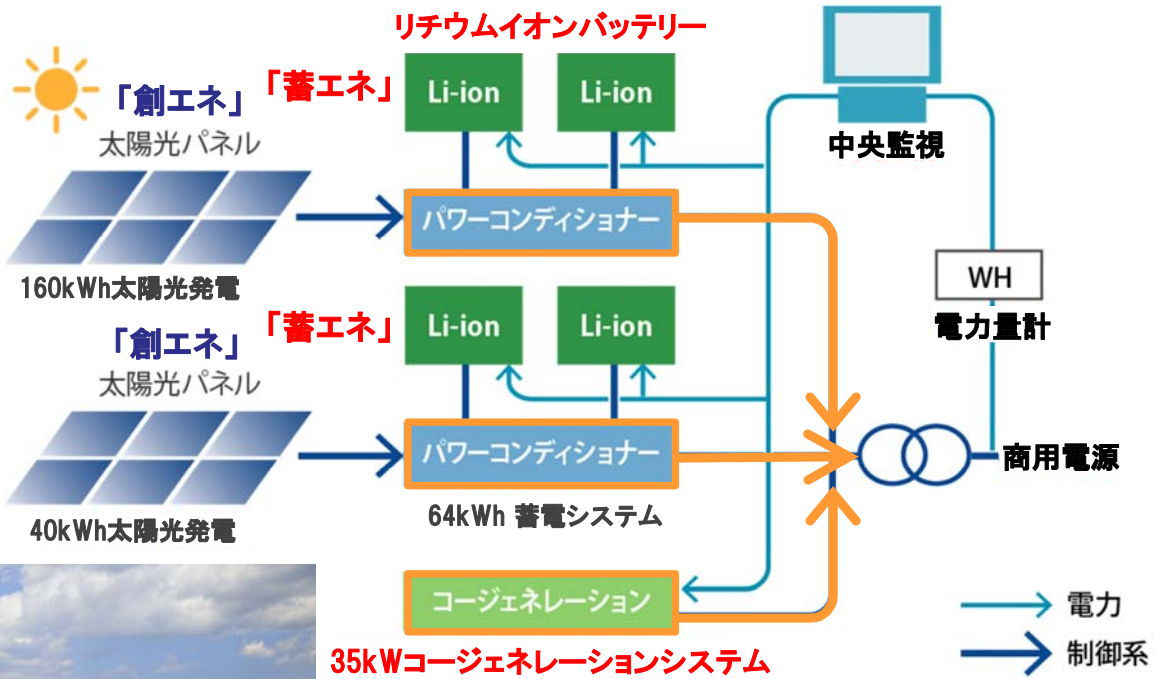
リチウムイオンバッテリー

「創エネ」
太陽光パネル

「蓄エネ」

Li-ion

Li-ion

中央監視

パワーコンディショナー

160kWh太陽光発電

WH

電力量計

「創エネ」
太陽光パネル

「蓄エネ」

Li-ion

Li-ion

パワーコンディショナー

商用電源

64kWh 蓄電システム

40kWh太陽光発電

コージェネレーション

35kWコージェネレーションシステム

電力

制御系